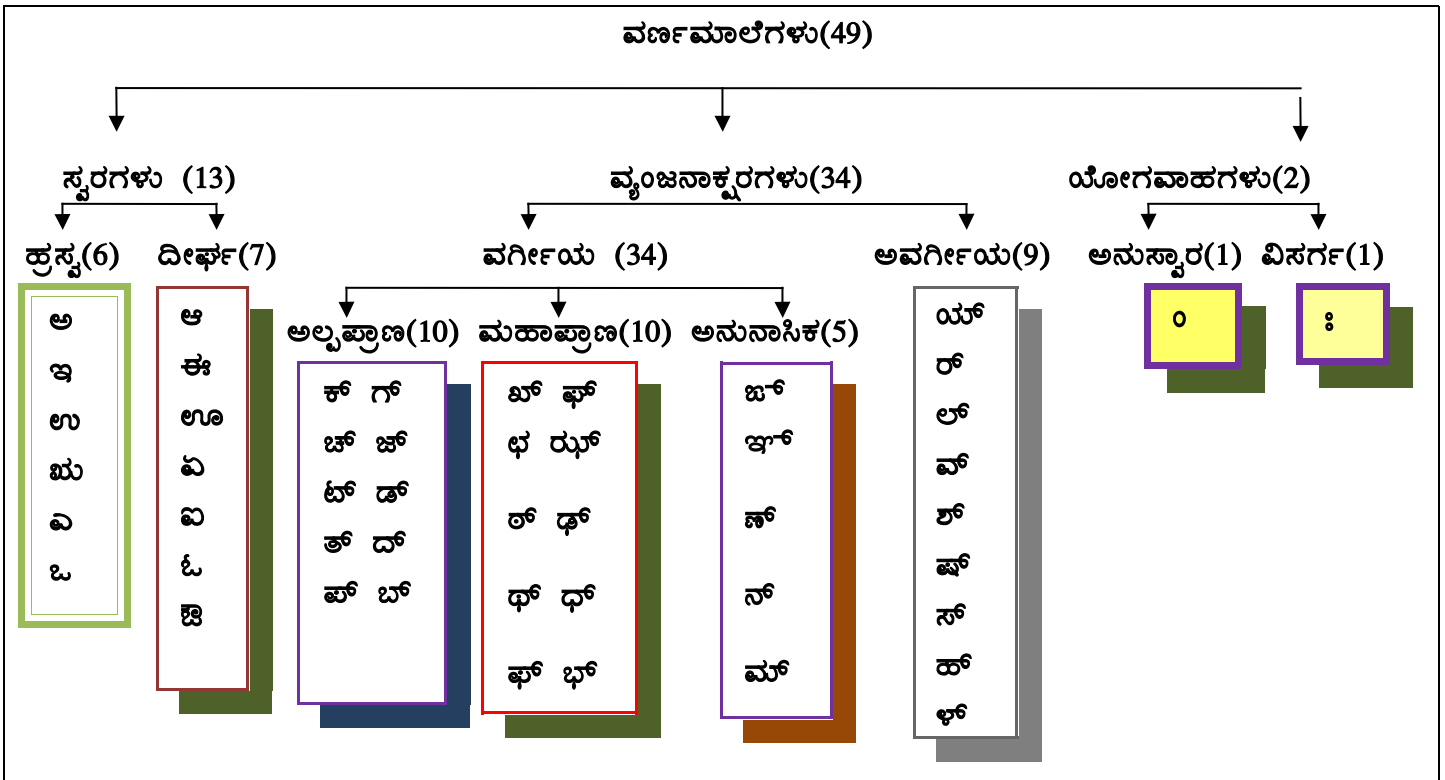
ವರ್ಣಮಾಲೆಗಳು(49)

ಸ್ವರಗಳು (13)

ವ್ಯಂಜನಾಕ್ಷರಗಳು(34)

ಯೋಗವಾಹಗಳು(2)

ಹ್ರಸ್ವ(6)

ಅ
ಇ
ಉ
ಋ
ಎ
ಒ

ದೀರ್ಘ(7)

ಆ
ಈ
ಊ
ಏ
ಐ
ಓ
ಔ

ವರ್ಗೀಯ (34)

ಅಲ್ಪಪ್ರಾಣ(10)

ಕ್ ಗ್
ಚ್ ಜ್
ಟ್ ಡ್
ತ್ ದ್
ಪ್ ಬ್

ಮಹಾಪ್ರಾಣ(10)

ಖ್ ಘ್
ಛ ಝ್
ಠ್ ಢ್
ಥ್ ಧ್
ಫ್ ಭ್

ಅನುನಾಸಿಕ(5)

ಙ್
ಞ್
ಣ್
ನ್
ಮ್

ಅವರ್ಗೀಯ(9)

ಯ್
ರ್
ಲ್
ವ್
ಶ್
ಷ್
ಸ್
ಹ್
ಳ್

ಅನುಸ್ವಾರ(1)

ಂ

ವಿಸರ್ಗ(1)

ಃ